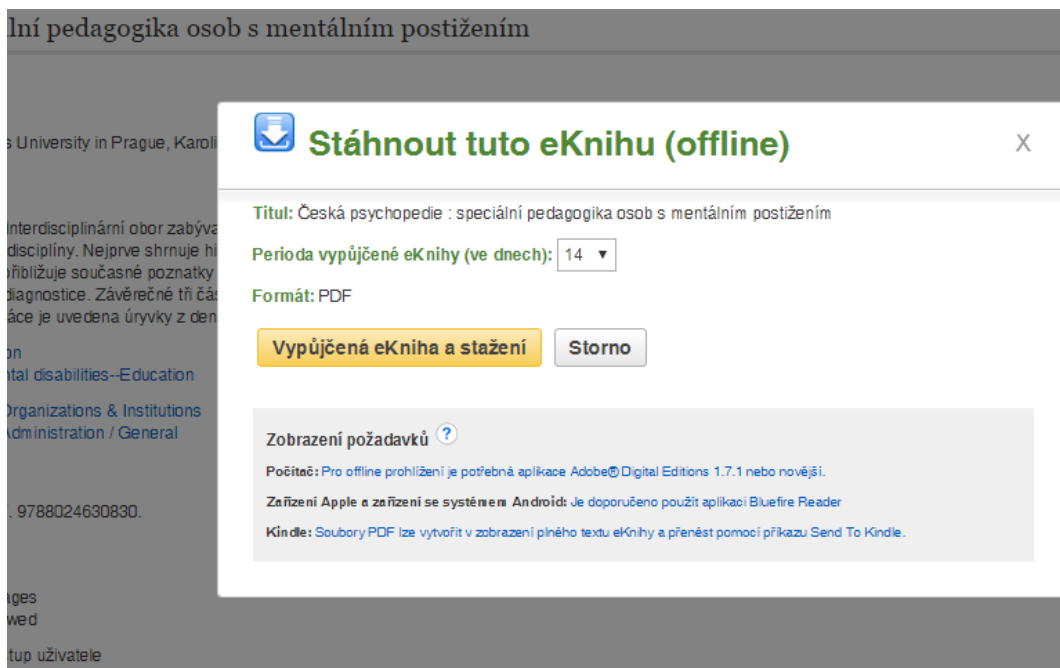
lní pedagogika osob s mentálním postižením

s University in Prague, Karol

interdisciplinární obor zabýva
disciplíny. Nejprve shrnuje hi
přibližuje současné poznatky
diagnostice. Závěrečné tři čás
áce je uvedena úryvky z den

on
tal disabilities--Education

Organizations & Institutions
Administration / General

. 9788024630830.

ages
wed

tup uživatele

Stáhnout tuto eKnihu (offline)

X

Titul: Česká psychopedie : speciální pedagogika osob s mentálním postižením

Perioda vypůjčené eKnihy (ve dnech): 14 ▼

Formát: PDF

Vypůjčená eKniha a stažení

Storno

Zobrazení požadavků ?

Počítač: Pro offline prohlížení je potřebná aplikace Adobe® Digital Editions 1.7.1 nebo novější.

Zařízení Apple a zařízení se systémem Android: Je doporučeno použít aplikaci Bluefire Reader

Kindle: Soubory PDF lze vytvořit v zobrazení plného textu eKnihy a přenést pomocí příkazu Send To Kindle.